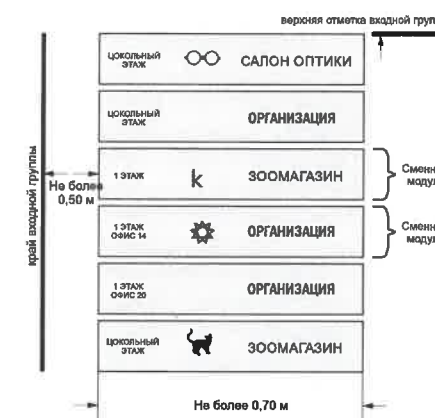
верхняя отметка входной груп

край входной группы

Не более 0,50 м

ЦОКОЛЬНЫЙ ЭТАЖ
САЛОН ОПТИКИ

ЦОКОЛЬНЫЙ ЭТАЖ
ОРГАНИЗАЦИЯ

1 ЭТАЖ
k
ЗООМАГАЗИН

Сменн модул

1 ЭТАЖ ОФИС 14
ОРГАНИЗАЦИЯ

Сменн модул

1 ЭТАЖ ОФИС 20
ОРГАНИЗАЦИЯ

ЦОКОЛЬНЫЙ ЭТАЖ
ЗООМАГАЗИН

Не более 0,70 м